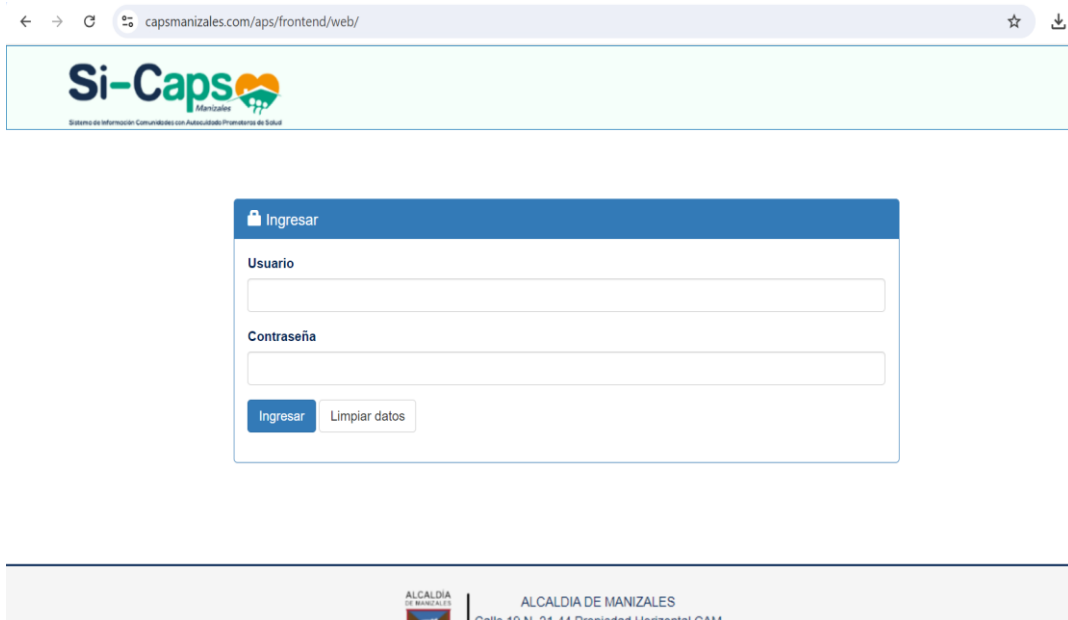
capsmanizales.com/aps/frontend/web/

Si-Caps
Manizales
Sistema de Información Comunidades con Autocuidado Promotoras de Salud

Ingresar

Usuario

Contraseña

Ingresar Limpiar datos

ALCALDÍA DE MANIZALES

ALCALDIA DE MANIZALES
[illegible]